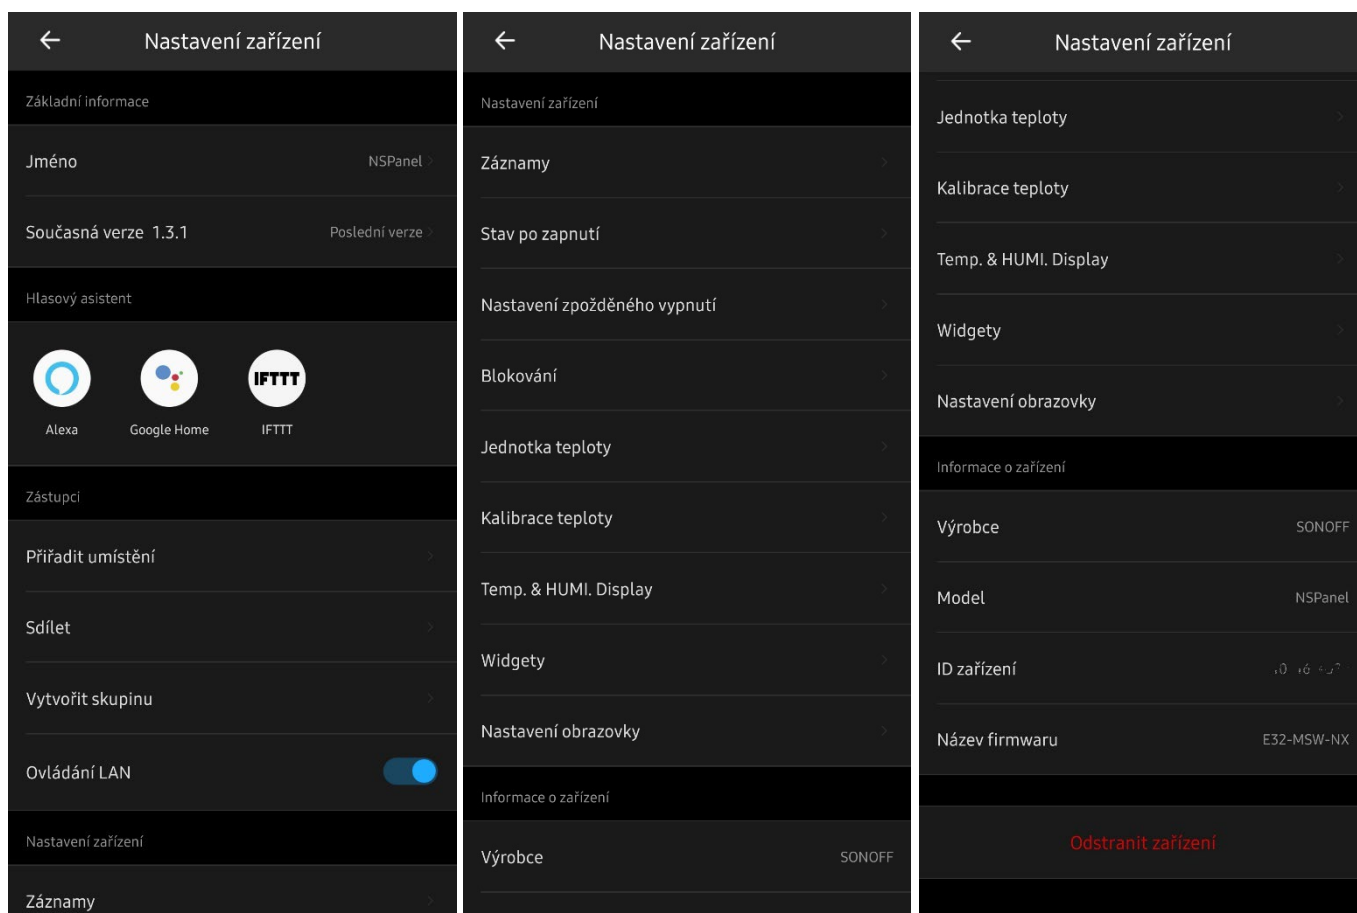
Nastavení zařízení

Základní informace

Jméno NSPanel

Současná verze 1.3.1 Poslední verze

Hlasový asistent

IFTTT

Alexa Google Home IFTTT

Zástupci

Přiřadit umístění

Sdílet

Vytvořit skupinu

Ovládání LAN

Nastavení zařízení

Záznamy

Nastavení zařízení

Nastavení zařízení

Záznamy

Stav po zapnutí

Nastavení zpožděného vypnutí

Blokování

Jednotka teploty

Kalibrace teploty

Temp. & HUMI. Display

Widgety

Nastavení obrazovky

Informace o zařízení

Výrobce SONOFF

Nastavení zařízení

Jednotka teploty

Kalibrace teploty

Temp. & HUMI. Display

Widgety

Nastavení obrazovky

Informace o zařízení

Výrobce SONOFF

Model NSPanel

ID zařízení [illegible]

Název firmwaru E32-MSW-NX

Odstranit zařízení